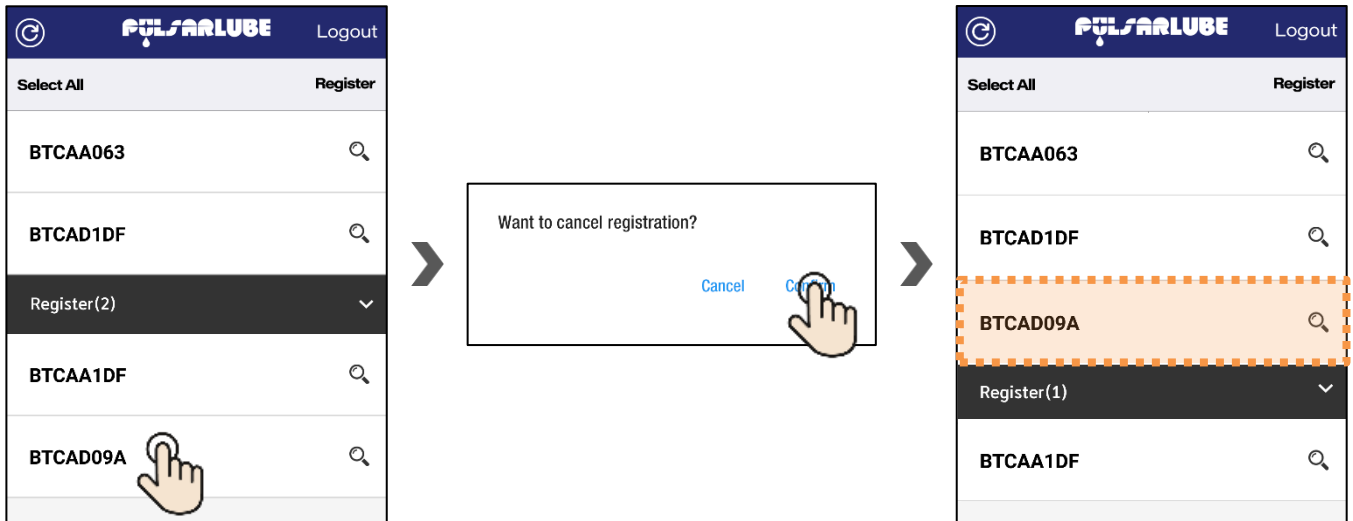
PULSARLUBE
Logout
Select All
Register
BTCAA063
BTCAD1DF
Register(2)
BTCAA1DF
BTCAD09A

Want to cancel registration?
Cancel
Con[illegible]m

PULSARLUBE
Logout
Select All
Register
BTCAA063
BTCAD1DF
BTCAD09A
Register(1)
BTCAA1DF